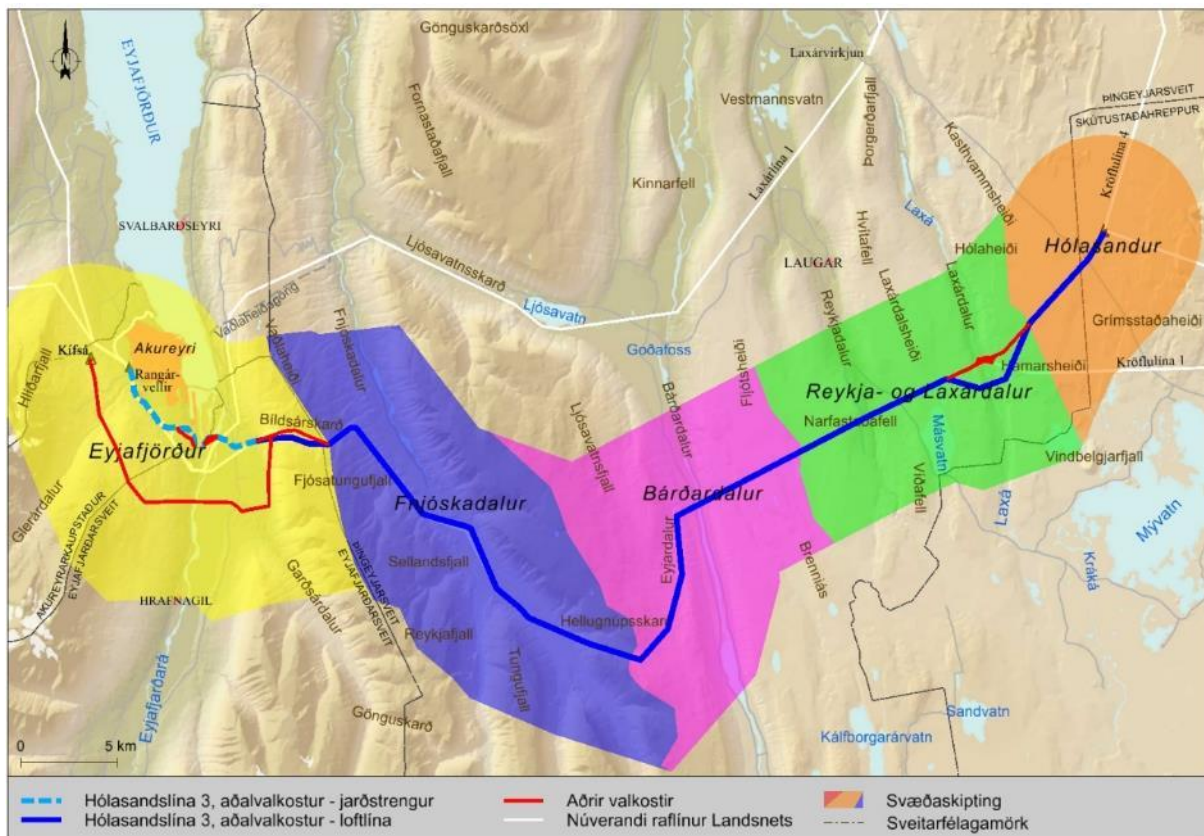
N
EYJAFJÖRÐUR
Gönguskarðsöxl
Laxárvirkjun
Vestmannsvatn
ÞINGEYJARSVEIT
SKÚTUSTAÐAHREPPUR
Fornastaðafjall
Þorgerðarfjall
Kinnarfell
Laxárlína 1
Kasthvammsheiði
Kröflulína 4
SVALBARÐSEYRI
Ljósavatnsskarð
Laxá
Hvítafell
Hólaheiði
Hólasandur
LAUGAR
Laxárdalsheiði
Laxárdalur
Reykjadalur
Ljósavatn
Vaðlaheiðargöng
Vaðlaheiði
Fnjóskadalur
Goðafoss
Fljótsheiði
Grímsstaðaheiði
Hlíðarfjall
Kífsá
Akureyri
Rangárvellir
Hamarsheiði
Kröflulína 1
Reykja- og Laxárdalur
Bíldsárskarð
Ljósavatnsfjall
Bárðardalur
Narfastaðafell
Másvatn
Eyjafjörður
Vindbelgjarfjall
Fjósatungufjall
Fnjóskadalur
Bárðardalur
Vilðafell
Laxá
Glerárdalur
Eyjardalur
Mývatn
Kráká
AKUREYRARKAUPSTAÐUR
EYJAFJARÐARSVEIT
Sellandsfjall
ÞINGEYJARSVEIT
EYJAFJARÐARSVEIT
Brenniás
Garðsárdalur
Hellugnúpsskarð
HRAFNAGIL
Reykjafjall
Tungufjall
Eyjafjarðará
Gönguskarð
Sandvatn
Kálfborgarárvatn
0
5 km
Hólasandslína 3, aðalvalkostur - jarðstrengur
Hólasandslína 3, aðalvalkostur - loftlína
Aðrir valkostir
Núverandi raflínur Landsnets
Svæðaskipting
Sveitarfélagamörk